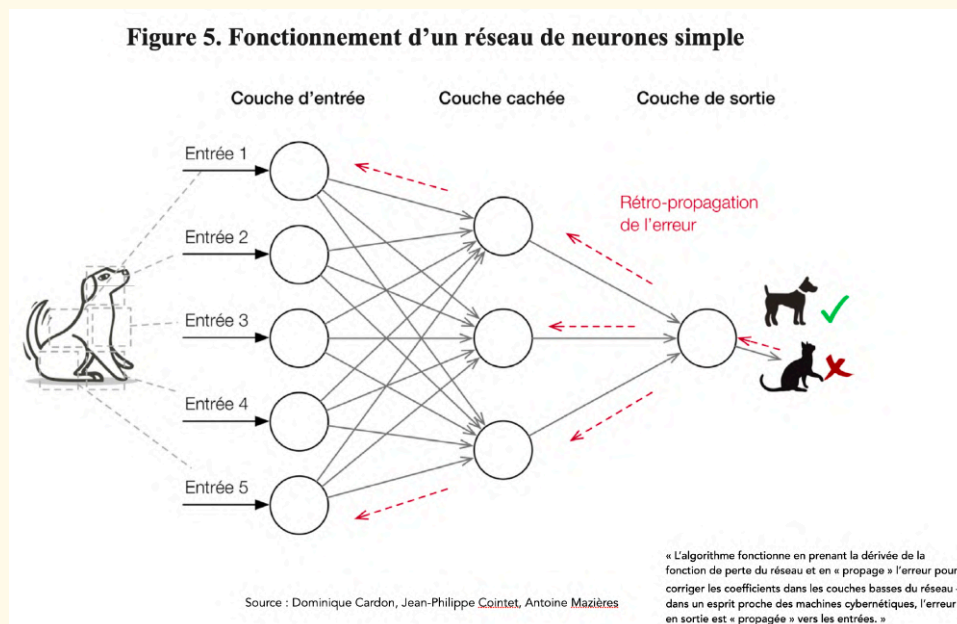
Figure 5. Fonctionnement d'un réseau de neurones simple

Couche d'entrée

Couche cachée

Couche de sortie

Entrée 1

Entrée 2

Entrée 3

Entrée 4

Entrée 5

Rétro-propagation de l'erreur

Source : Dominique Cardon, Jean-Philippe Cointet, Antoine Mazières

« L'algorithme fonctionne en prenant la dérivée de la fonction de perte du réseau et en « propage » l'erreur pour corriger les coefficients dans les couches basses du réseau - dans un esprit proche des machines cybernétiques, l'erreur en sortie est « propagée » vers les entrées. »